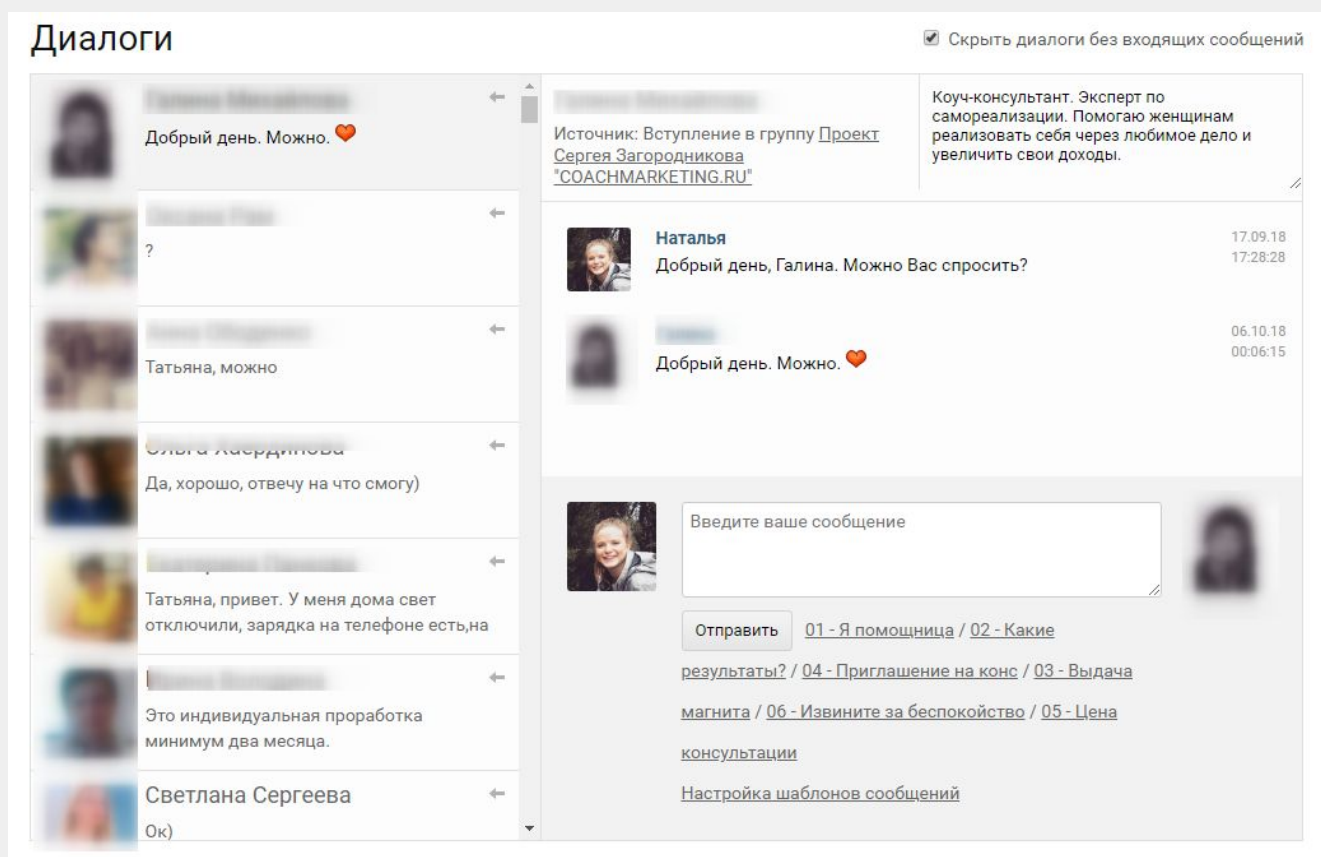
Диалоги

Скрыть диалоги без входящих сообщений

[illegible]
Добрый день. Можно.

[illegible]
?

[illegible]
Татьяна, можно

Ольга Хайрдинова
Да, хорошо, отвечу на что смогу)

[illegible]
Татьяна, привет. У меня дома свет отключили, зарядка на телефоне есть,на

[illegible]
Это индивидуальная проработка минимум два месяца.

Светлана Сергеева
Ок)

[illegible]
Источник: Вступление в группу Проект Сергея Загородникова "COACHMARKETING.RU"

Коуч-консультант. Эксперт по самореализации. Помогаю женщинам реализовать себя через любимое дело и увеличить свои доходы.

Наталья
Добрый день, Галина. Можно Вас спросить?
17.09.18
17:28:28

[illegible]
Добрый день. Можно.
06.10.18
00:06:15

Введите ваше сообщение

Отправить 01 - Я помощница / 02 - Какие результаты? / 04 - Приглашение на конс / 03 - Выдача магнита / 06 - Извините за беспокойство / 05 - Цена консультации

Настройка шаблонов сообщений